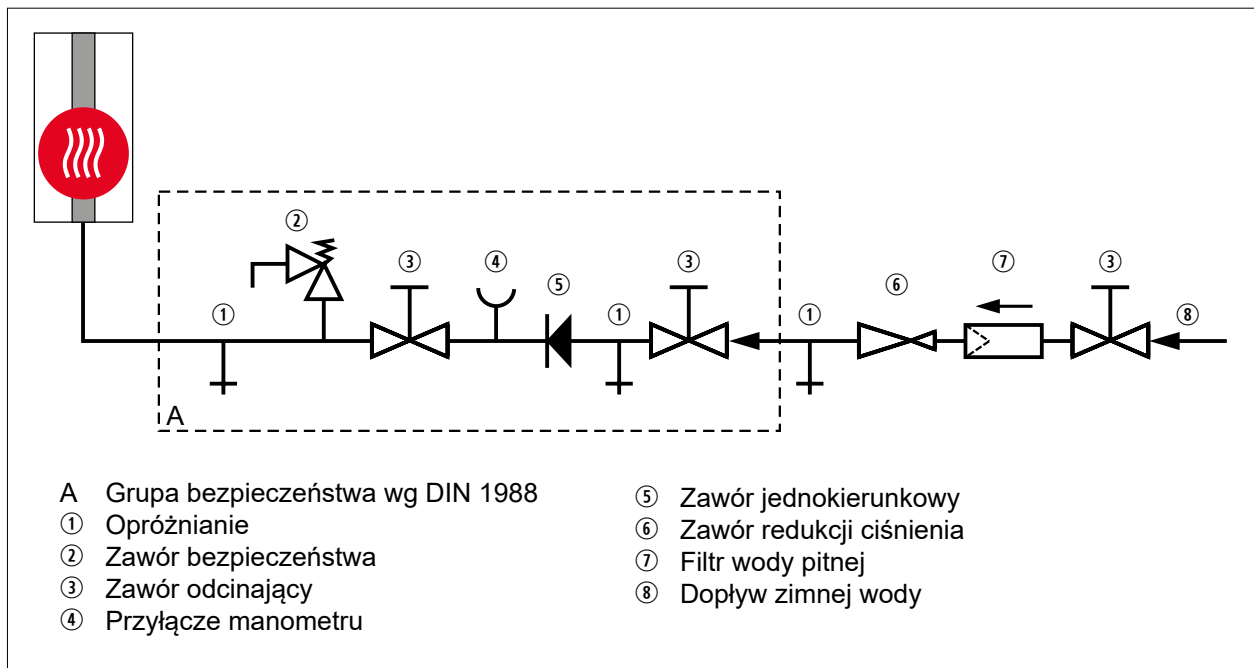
②
③
④
⑤
③
①
①
①
⑥
⑦
③
⑧
A

A Grupa bezpieczeństwa wg DIN 1988
① Opróżnianie
② Zawór bezpieczeństwa
③ Zawór odcinający
④ Przyłącze manometru

⑤ Zawór jednokierunkowy
⑥ Zawór redukcji ciśnienia
⑦ Filtr wody pitnej
⑧ Dopływ zimnej wody